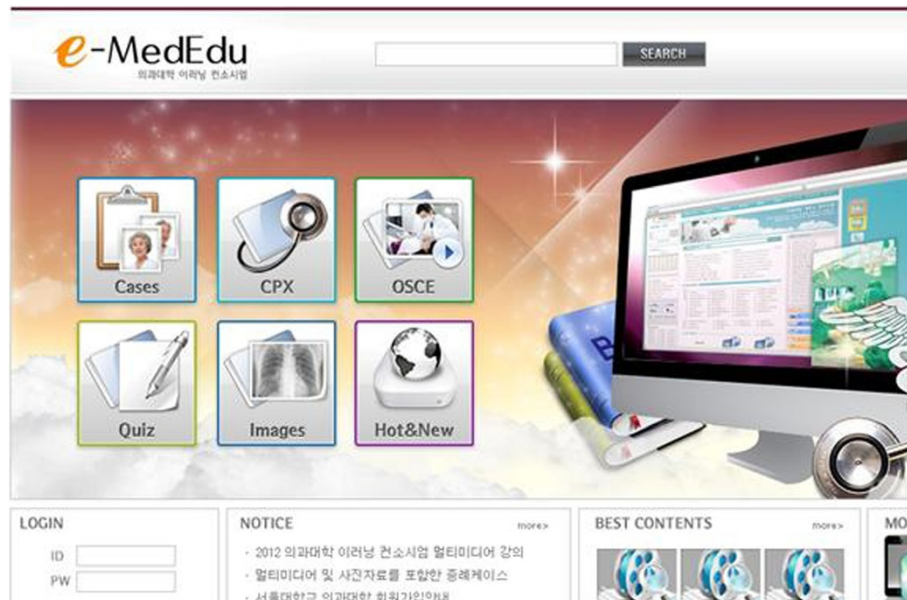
e-MedEdu
의과대학 이러닝 컨소시엄

SEARCH

Cases
CPX
OSCE
Quiz
Images
Hot&New

LOGIN
ID
PW

NOTICE
more>
· 2012 의과대학 이러닝 컨소시엄 멀티미디어 강의
· 멀티미디어 및 사진자료를 포함한 증례케이스
· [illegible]

BEST CONTENTS
more>

MO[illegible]